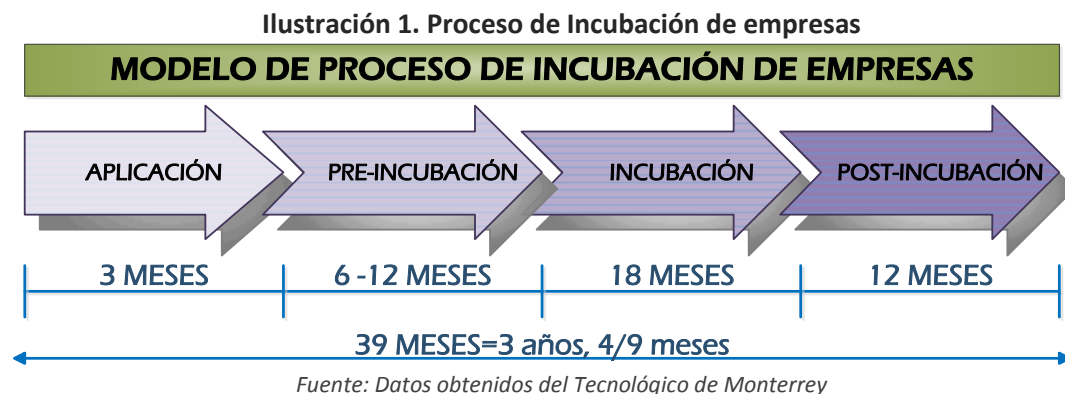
**Ilustración 1. Proceso de Incubación de empresas**

MODELO DE PROCESO DE INCUBACIÓN DE EMPRESAS

APLICACIÓN

PRE-INCUBACIÓN

INCUBACIÓN

POST-INCUBACIÓN

3 MESES

6 -12 MESES

18 MESES

12 MESES

39 MESES=3 años, 4/9 meses

*Fuente: Datos obtenidos del Tecnológico de Monterrey*